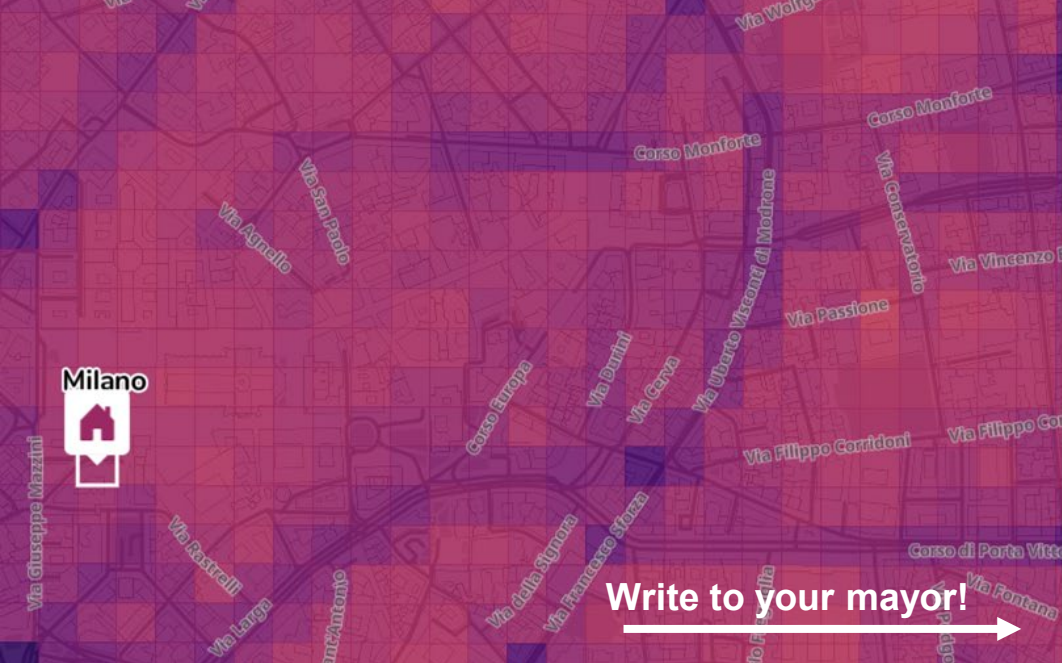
Via Wolfg
Corso Monforte
Corso Monforte
Via Conservatorio
Via Vincenzo
Via San Paolo
Via Agnello
Via Uberto Visconti di Modrone
Via Passione
Milano
Corso Europa
Via Durini
Via Cerva
Via Filippo Corridoni
Via Filippo Co
Via Giuseppe Mazzini
Via Rastrelli
Via Larga
Sant'Antonio
Via della Signora
Via Francesco Sforza
Corso di Porta Vitt
Via Fontana
Write to your mayor!